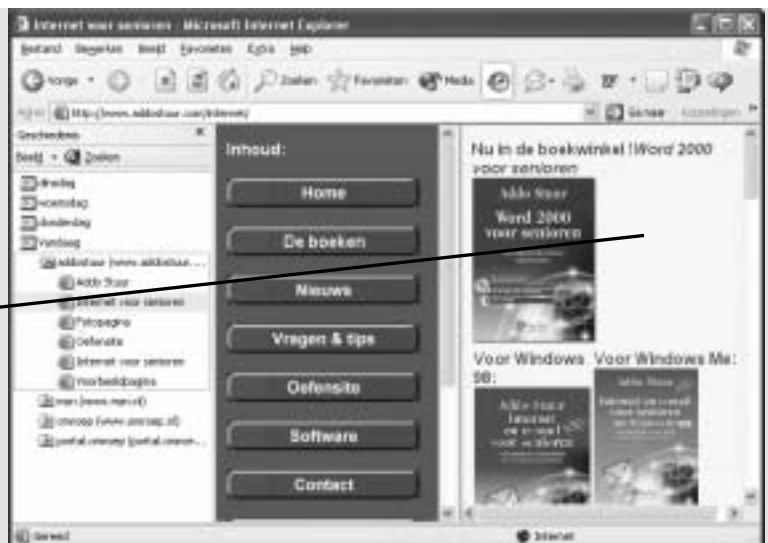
Internet voor senioren - Microsoft Internet Explorer

Bestand Bewerken Beeld Favorieten Extra Help

Vorige Zoeken Favorieten Media

Adres http://www.addostuur.com/internet/ Ga naar Koppelingen

Geschiedenis

Beeld Zoeken

dinsdag
woensdag
donderdag
Vandaag
addostuur (www.addostuur....
Addo Stuur
Internet voor senioren
Fotopagina
Oefensite
Internet voor senioren
Voorbeeldpagina
msn (www.msn.nl)
onecoop (www.onecoop.nl)
portal.onecoop (portal.onecoo...

Inhoud:

Home

De boeken

Nieuws

Vragen & tips

Oefensite

Software

Contact

Nu in de boekwinkel !Word 2000 voor senioren

Addo Stuur
Word 2000 voor senioren

Voor Windows 98:

Addo Stuur
Internet en e-mail voor senioren

Voor Windows Me:

Addo Stuur
Internet en e-mail voor senioren

Gereed

Internet